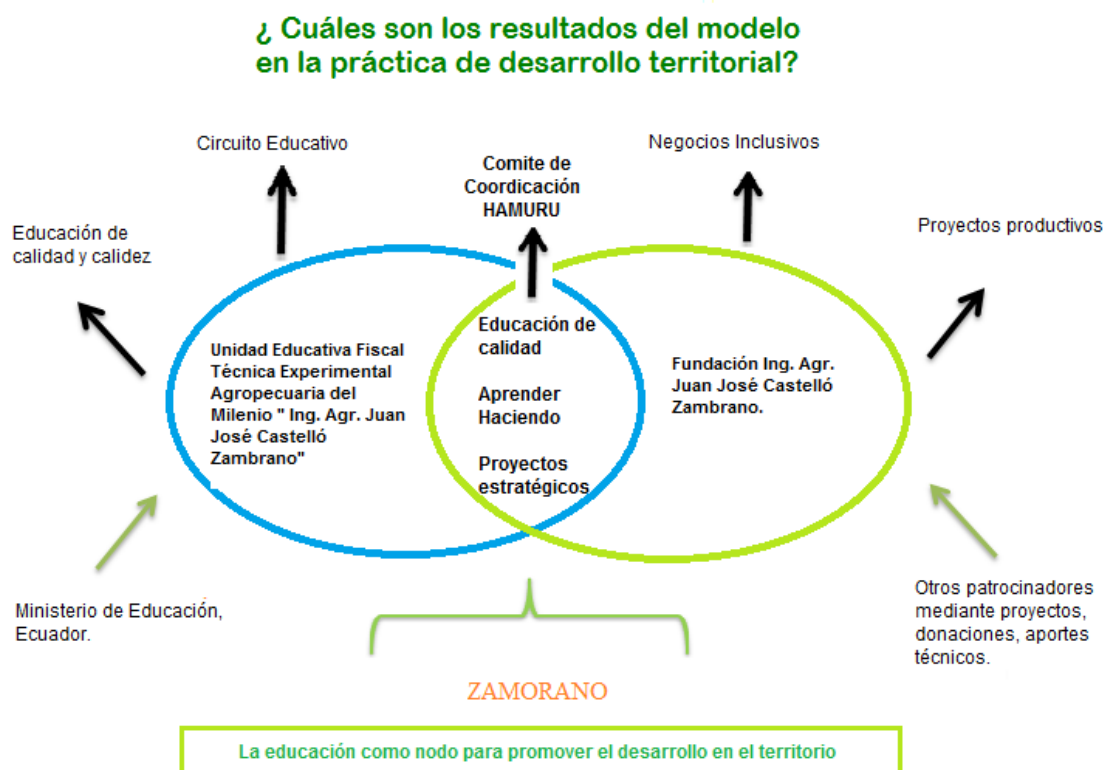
¿ Cuáles son los resultados del modelo en la práctica de desarrollo territorial?

Circuito Educativo

Comite de Coordicación HAMURU

Negocios Inclusivos

Educación de calidad y calidez

Proyectos productivos

Unidad Educativa Fiscal Técnica Experimental Agropecuaria del Milenio " Ing. Agr. Juan José Castelló Zambrano"

Educación de calidad

Aprender Haciendo

Proyectos estratégicos

Fundación Ing. Agr. Juan José Castelló Zambrano.

Ministerio de Educación, Ecuador.

Otros patrocinadores mediante proyectos, donaciones, aportes técnicos.

ZAMORANO

La educación como nodo para promover el desarrollo en el territorio